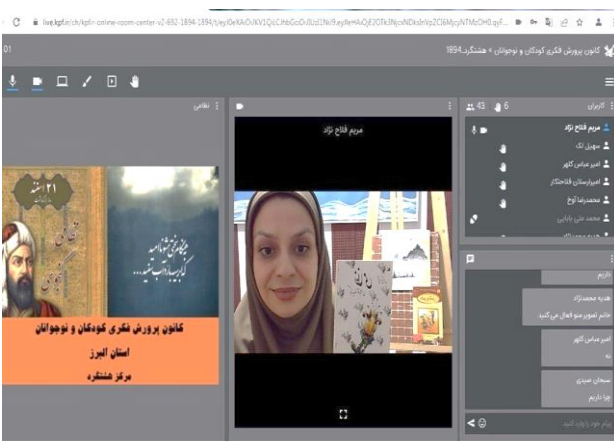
live.kpf.ir/ch/kpf/-online-room-center-v2-692-1894-1894/t/eyJ0eXAiOiJKV1QiLCJhbGciOiJIUzI1NiJ9.eyJleHAiOjE2OTk3NjcxNDksImVpZCI6MjcyNTMzOH0.qyF...

01

کانون پرورش فکری کودکان و نوجوانان > هشتگرد_1894

نقاشی

مریم فلاح نژاد

کاربران 43

6

مریم فلاح نژاد

سهیل تک

امیر عباس کلهر

امیرارسلان فلاحتکار

محمدرضا لوح

محمد علی بابایی

۲۱ اسفند

کانون پرورش فکری کودکان و نوجوانان

استان البرز

مرکز هشتگرد

داریم

هدیه محمدنژاد

خانم تصویر متوقف ال می کنید

امیر عباس کلهر

نه

سبحان صیدی

چرا داریم

پیام خود را وارد کنید